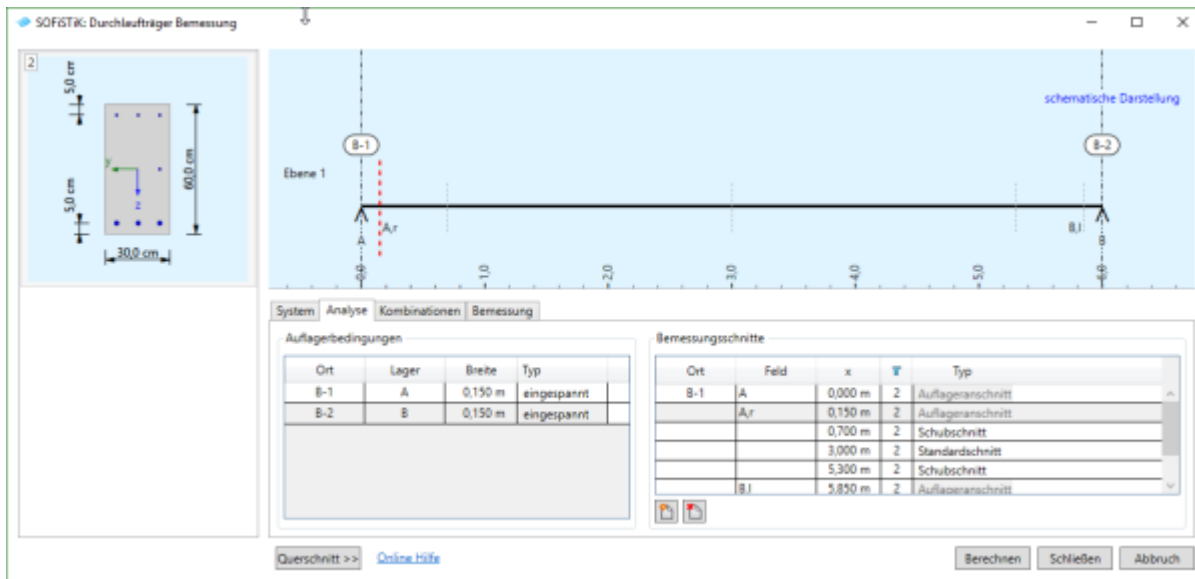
SOFiSTiK: Durchlaufträger Bemessung

2

5,0 cm

5,0 cm

60,0 cm

y

z

30,0 cm

schematische Darstellung

B-1

B-2

Ebene 1

A

A,r

B,l

B

0,0

1,0

2,0

3,0

4,0

5,0

6,0

System | Analyse | Kombinationen | Bemessung

Auflagerbedingungen

| Ort | Lager | Breite | Typ |
|---|---|---|---|
| B-1 | A | 0,150 m | eingespannt |
| B-2 | B | 0,150 m | eingespannt |

Bemessungsschnitte

| Ort | Feld | x | | Typ |
|---|---|---|---|---|
| B-1 | A | 0,000 m | 2 | Auflageranschnitt |
| | A,r | 0,150 m | 2 | Auflageranschnitt |
| | | 0,700 m | 2 | Schubschnitt |
| | | 3,000 m | 2 | Standardschnitt |
| | | 5,300 m | 2 | Schubschnitt |
| | B,l | 5,850 m | 2 | Auflageranschnitt |

Querschnitt >>

Online Hilfe

Berechnen

Schließen

Abbruch